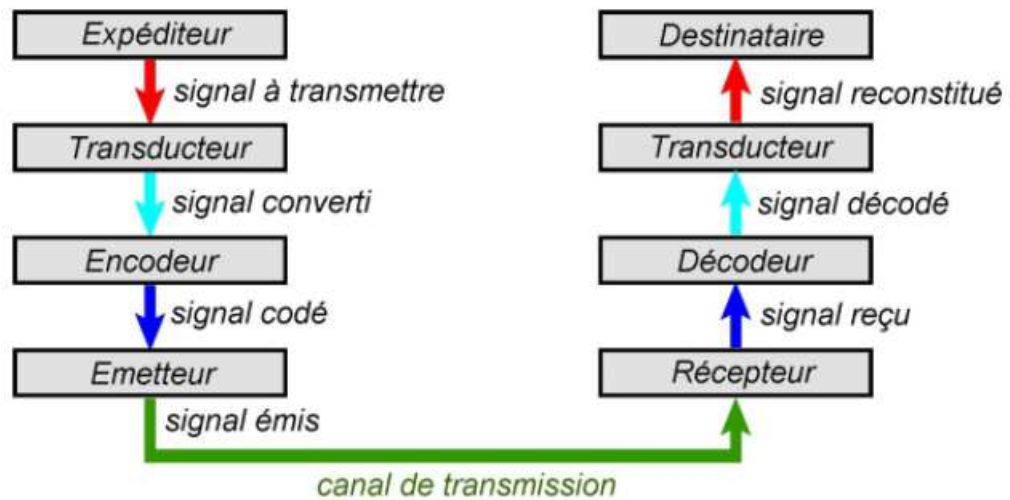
Expéditeur

signal à transmettre

Transducteur

signal converti

Encodeur

signal codé

Emetteur

signal émis

canal de transmission

Récepteur

signal reçu

Décodeur

signal décodé

Transducteur

signal reconstitué

Destinataire